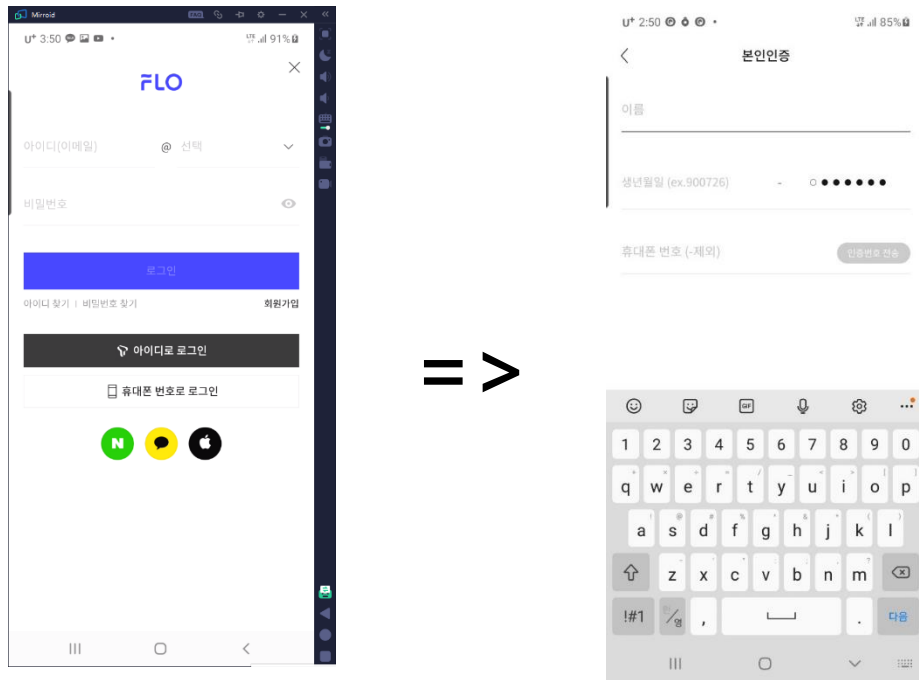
Mirroid

U+ 3:50 •
91%

FLO

아이디(이메일) @ 선택

비밀번호

로그인

아이디 찾기 | 비밀번호 찾기 회원가입

아이디로 로그인

휴대폰 번호로 로그인

N

= >

U+ 2:50 •
85%

본인인증

이름

생년월일 (ex.900726) - ○●●●●●●

휴대폰 번호 (-제외) 인증번호 전송

GIF

1 2 3 4 5 6 7 8 9 0

q w e r t y u i o p

a s d f g h j k l

z x c v b n m

!#1 , . 다음